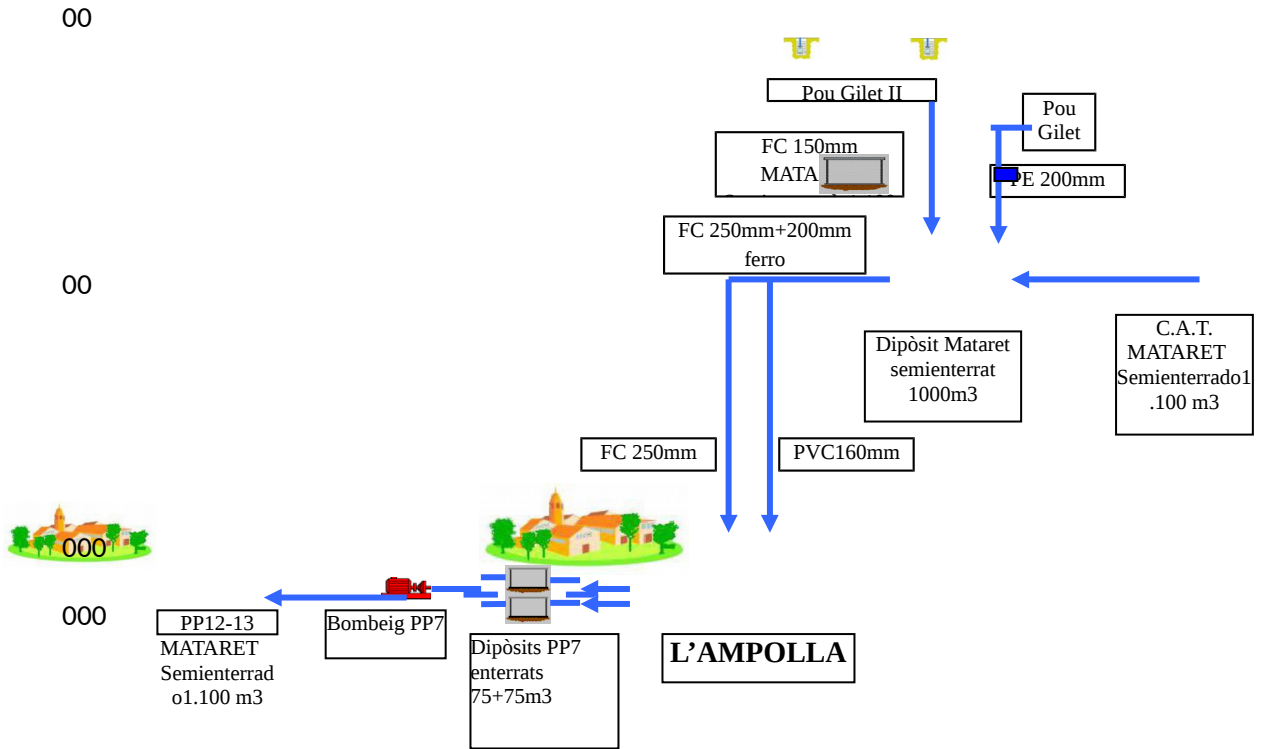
00

Pou Gilet II

Pou Gilet

FC 150mm MATA

PE 200mm

FC 250mm+200mm ferro

00

C.A.T. MATARET Semienterrado1 .100 m3

Dipòsit Mataret semienterrat 1000m3

FC 250mm

PVC160mm

000

000

PP12-13 MATARET Semienterrad o1.100 m3

Bombeig PP7

Dipòsits PP7 enterrats 75+75m3

L'AMPOLLA